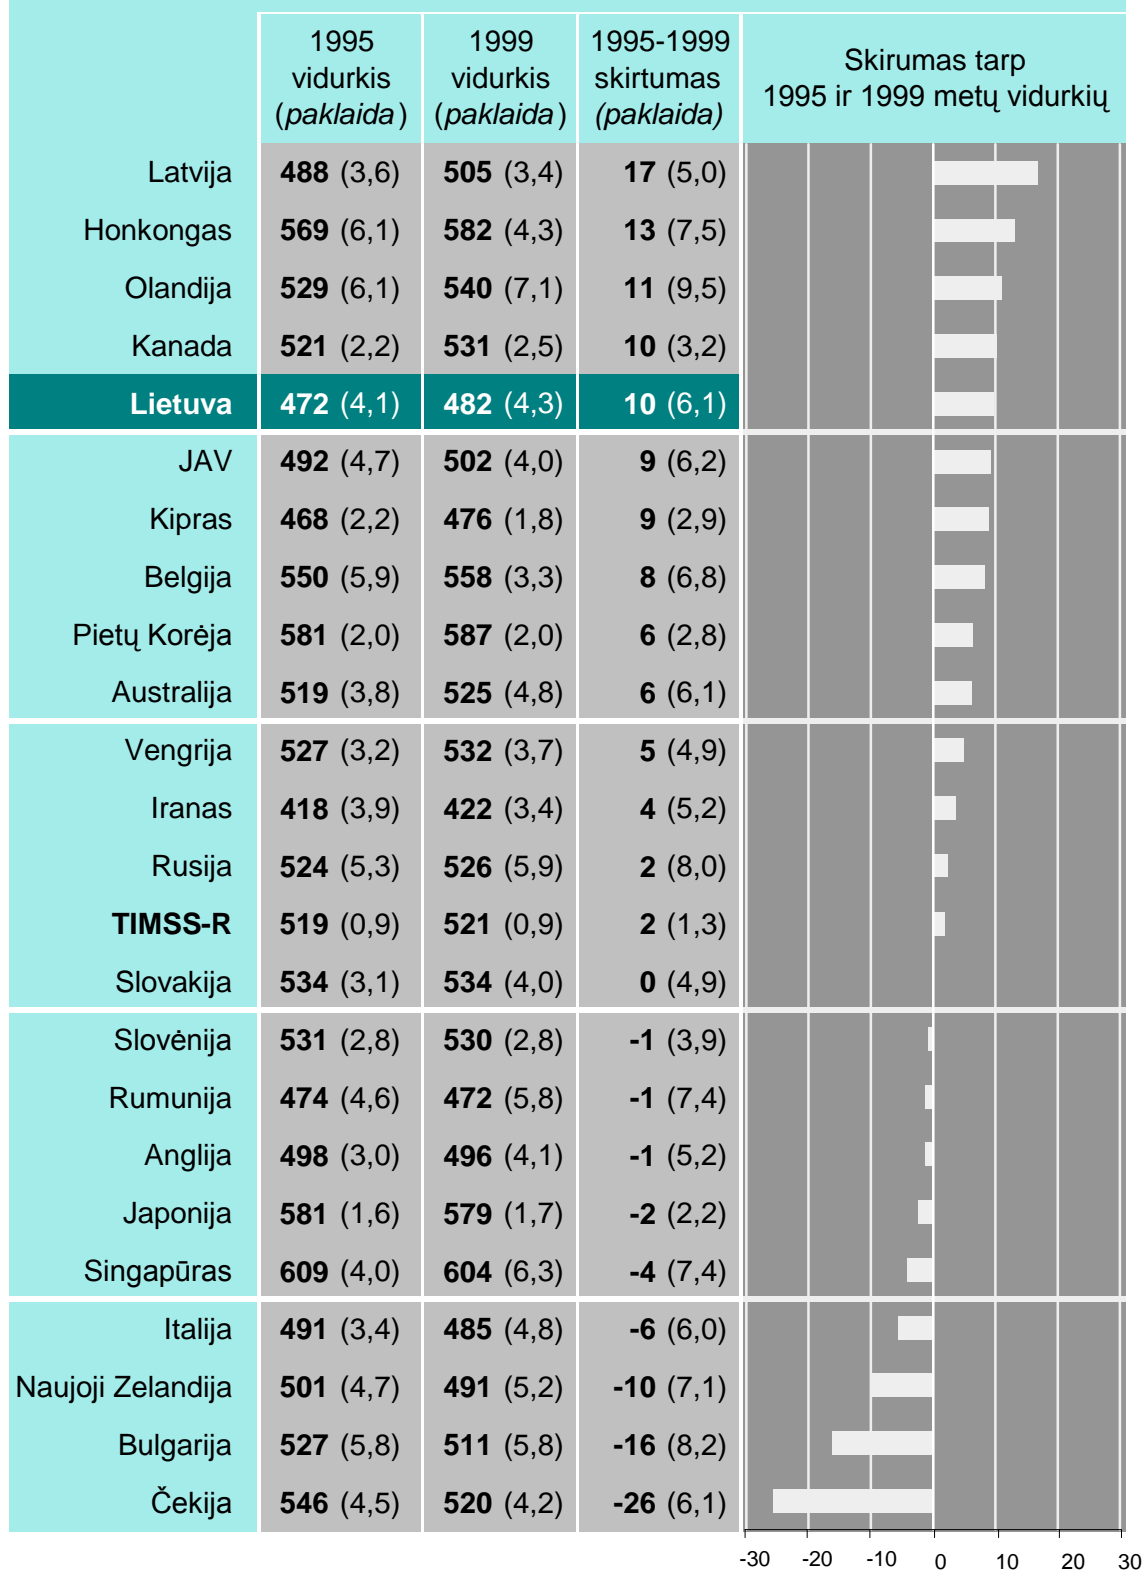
| | 1995 vidurkis (*paklaida*) | 1999 vidurkis (*paklaida*) | 1995-1999 skirtumas (*paklaida*) | Skirumas tarp 1995 ir 1999 metų vidurkių |
|---|---|---|---|---|
| Latvija | **488** (3,6) | **505** (3,4) | **17** (5,0) | |
| Honkongas | **569** (6,1) | **582** (4,3) | **13** (7,5) | |
| Olandija | **529** (6,1) | **540** (7,1) | **11** (9,5) | |
| Kanada | **521** (2,2) | **531** (2,5) | **10** (3,2) | |
| **Lietuva** | **472** (4,1) | **482** (4,3) | **10** (6,1) | |
| JAV | **492** (4,7) | **502** (4,0) | **9** (6,2) | |
| Kipras | **468** (2,2) | **476** (1,8) | **9** (2,9) | |
| Belgija | **550** (5,9) | **558** (3,3) | **8** (6,8) | |
| Pietų Korėja | **581** (2,0) | **587** (2,0) | **6** (2,8) | |
| Australija | **519** (3,8) | **525** (4,8) | **6** (6,1) | |
| Vengrija | **527** (3,2) | **532** (3,7) | **5** (4,9) | |
| Iranas | **418** (3,9) | **422** (3,4) | **4** (5,2) | |
| Rusija | **524** (5,3) | **526** (5,9) | **2** (8,0) | |
| **TIMSS-R** | **519** (0,9) | **521** (0,9) | **2** (1,3) | |
| Slovakija | **534** (3,1) | **534** (4,0) | **0** (4,9) | |
| Slovėnija | **531** (2,8) | **530** (2,8) | **-1** (3,9) | |
| Rumunija | **474** (4,6) | **472** (5,8) | **-1** (7,4) | |
| Anglija | **498** (3,0) | **496** (4,1) | **-1** (5,2) | |
| Japonija | **581** (1,6) | **579** (1,7) | **-2** (2,2) | |
| Singapūras | **609** (4,0) | **604** (6,3) | **-4** (7,4) | |
| Italija | **491** (3,4) | **485** (4,8) | **-6** (6,0) | |
| Naujoji Zelandija | **501** (4,7) | **491** (5,2) | **-10** (7,1) | |
| Bulgarija | **527** (5,8) | **511** (5,8) | **-16** (8,2) | |
| Čekija | **546** (4,5) | **520** (4,2) | **-26** (6,1) | |

-30 -20 -10 0 10 20 30